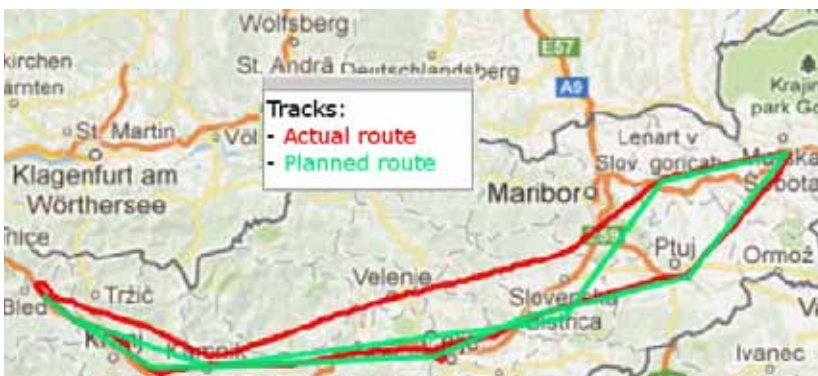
Wolfsberg
kirchen
ärnten
St. Andrä Deutschlandsberg
E57
A9
Krajin
park Go
St. Martin
Völ
Tracks:
- Actual route
- Planned route
Lenart v
Slov. goricah
Murska
Sobota
Klagenfurt am
Wörthersee
Maribor
ihice
Ptuj
Ormož
Velenje
Bled
Tržič
Slovenska
Bistrica
Kranj
Kamnik
Celje
Ivanec
Va